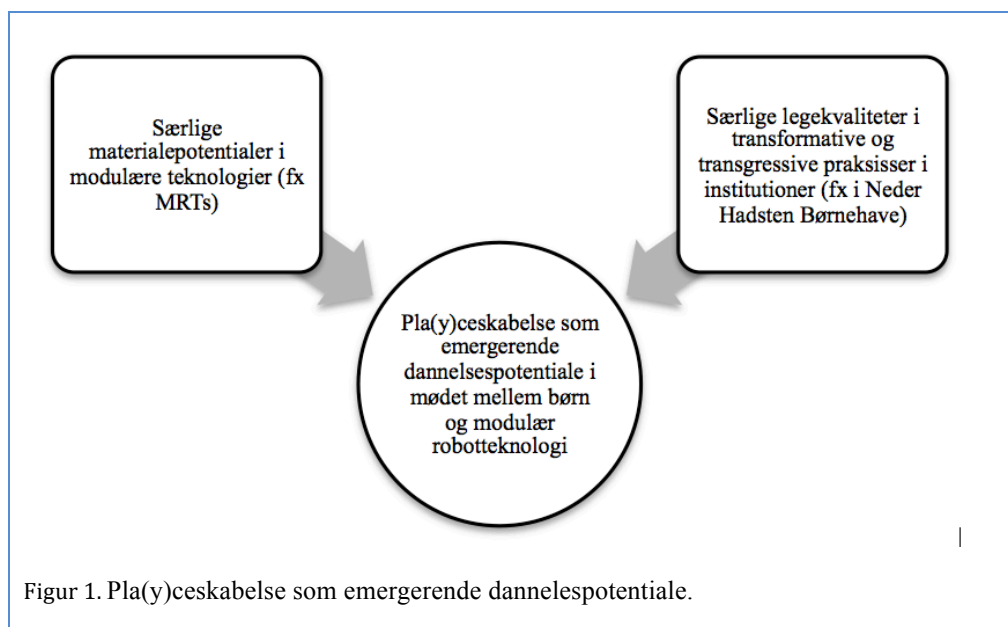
Særlige materialepotentialer i modulære teknologier (fx MRTs)

Særlige legekvaliteter i transformative og transgressive praksisser i institutioner (fx i Neder Hadsten Børnehave)

Pla(y)ceskabelse som emergerende dannelsespotentiale i mødet mellem børn og modulær robotteknologi

Figur 1. Pla(y)ceskabelse som emergerende dannelespotentiale.